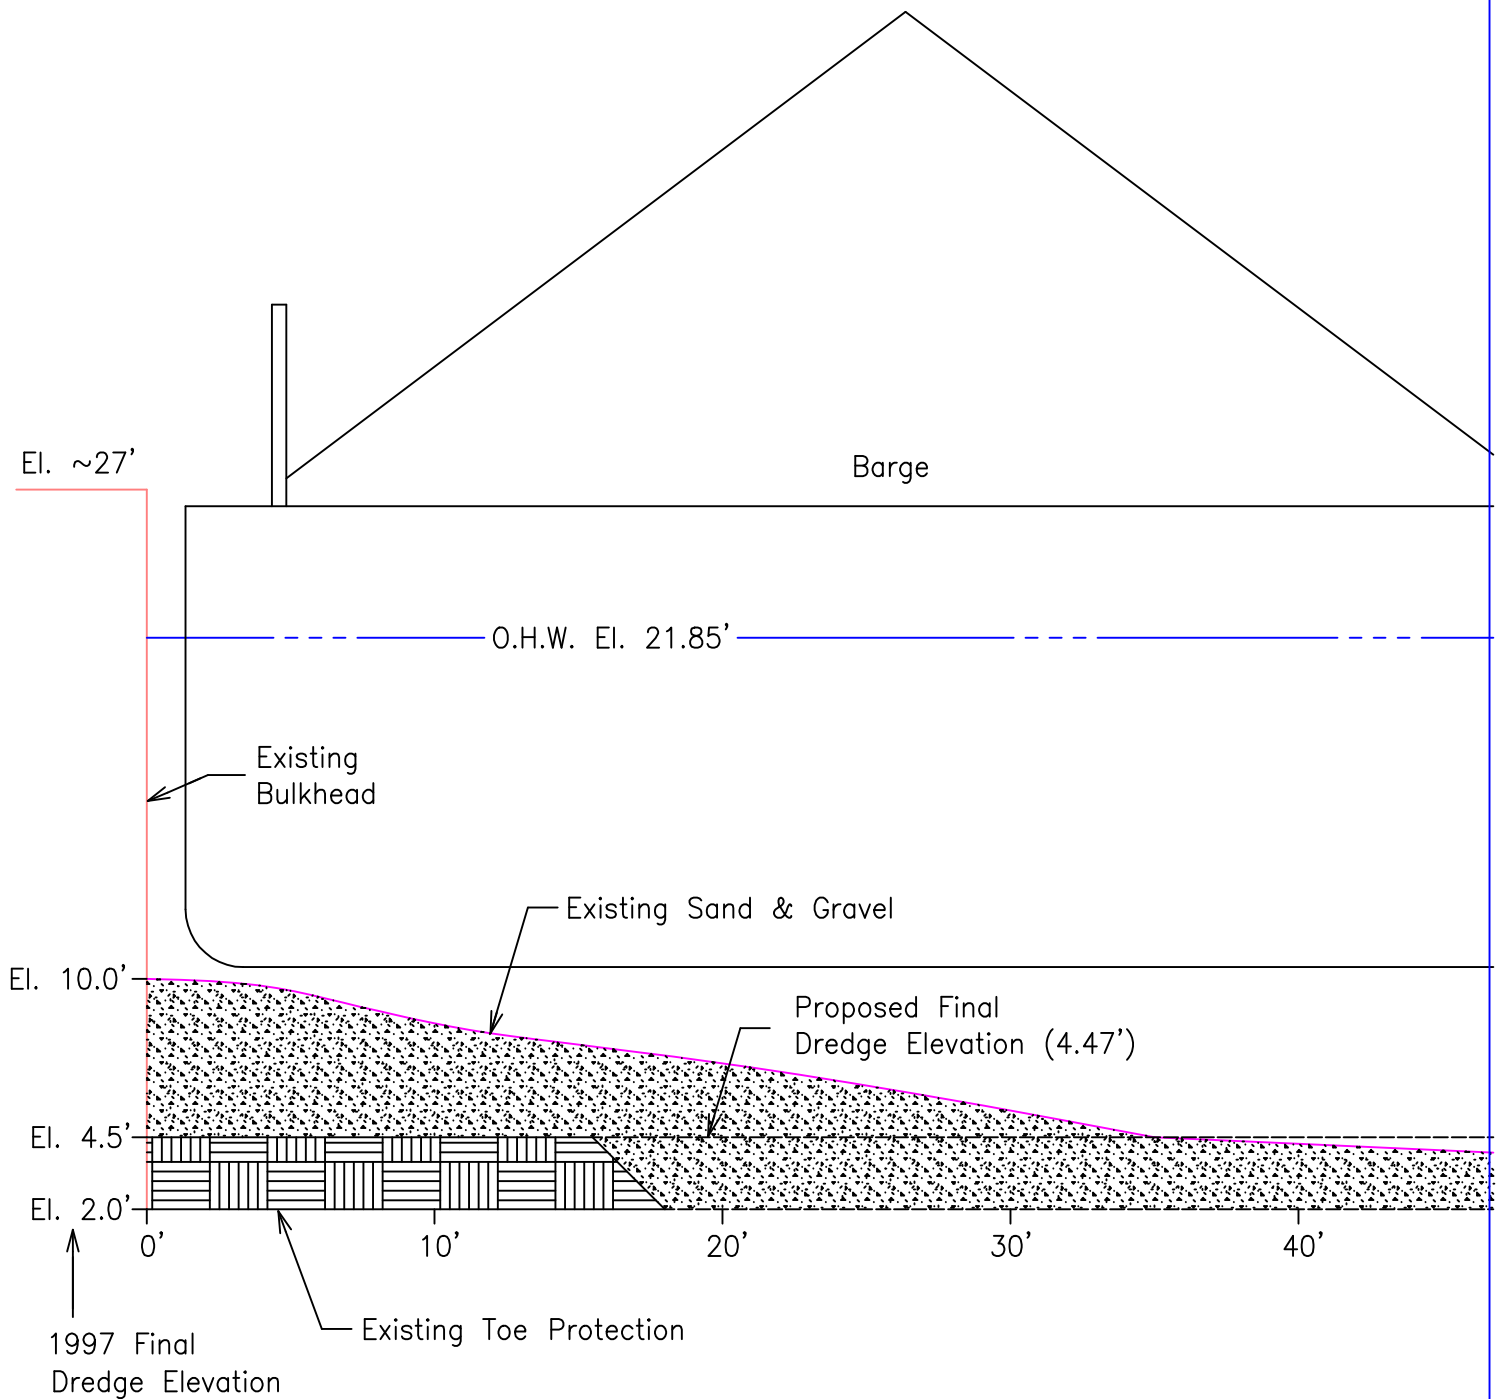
El. ~27'

Barge

O.H.W. El. 21.85'

Existing Bulkhead

Existing Sand & Gravel

El. 10.0'

Proposed Final Dredge Elevation (4.47')

El. 4.5'

El. 2.0'

0'

10'

20'

30'

40'

Existing Toe Protection

1997 Final Dredge Elevation